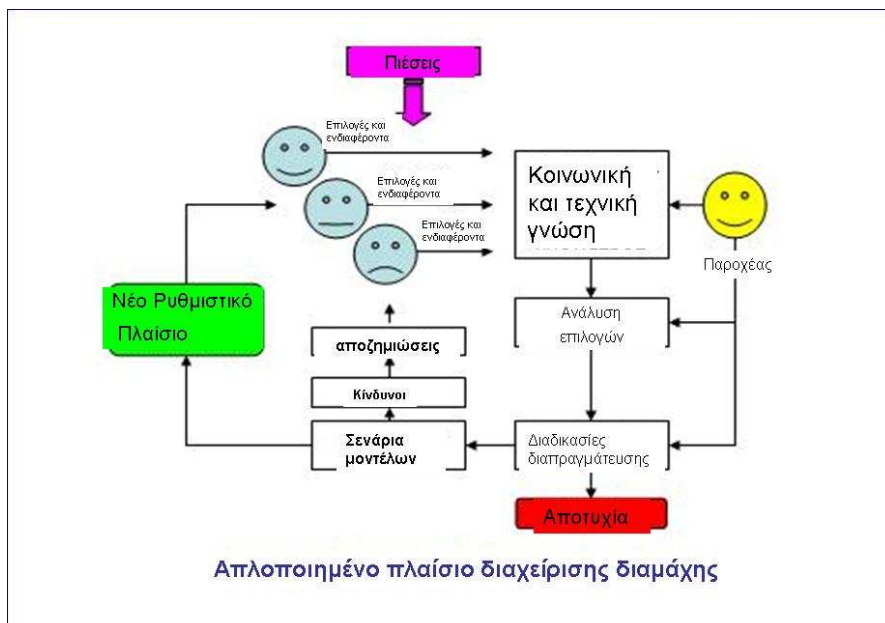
Πιέσεις

Επιλογές και ενδιαφέροντα

Επιλογές και ενδιαφέροντα

Επιλογές και ενδιαφέροντα

Κοινωνική και τεχνική γνώση

Παροχέας

Νέο Ρυθμιστικό Πλαίσιο

Ανάλυση επιλογών

αποζημιώσεις

Κίνδυνοι

Σενάρια μοντέλων

Διαδικασίες διαπραγμάτευσης

Αποτυχία

Απλοποιημένο πλαίσιο διαχείρισης διαμάχης